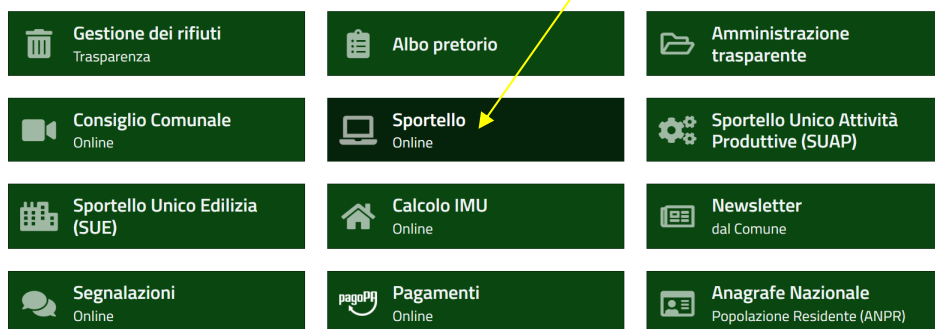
Gestione dei rifiuti
Trasparenza

Albo pretorio

Amministrazione trasparente

Consiglio Comunale
Online

Sportello
Online

Sportello Unico Attività Produttive (SUAP)

Sportello Unico Edilizia (SUE)

Calcolo IMU
Online

Newsletter
dal Comune

Segnalazioni
Online

pagoPA

Pagamenti
Online

Anagrafe Nazionale
Popolazione Residente (ANPR)